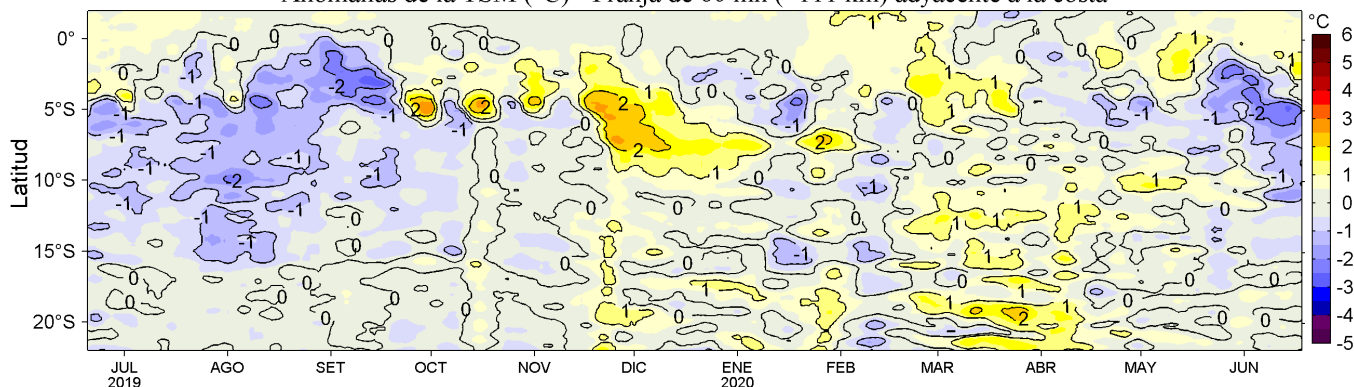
Anomalías de la TSM (°C) - Franja de 60 mn (~111 km) adyacente a la costa

Latitud

0°
5°S
10°S
15°S
20°S

JUL 2019
AGO
SET
OCT
NOV
DIC
ENE 2020
FEB
MAR
ABR
MAY
JUN

°C
6
5
4
3
2
1
0
-1
-2
-3
-4
-5

0
-1
-2
2
1
0
-1
2
2
1
0
-1
-2
1
0
-1
-2
2
1
0
-1
1
0
2
1
0
-1
-2